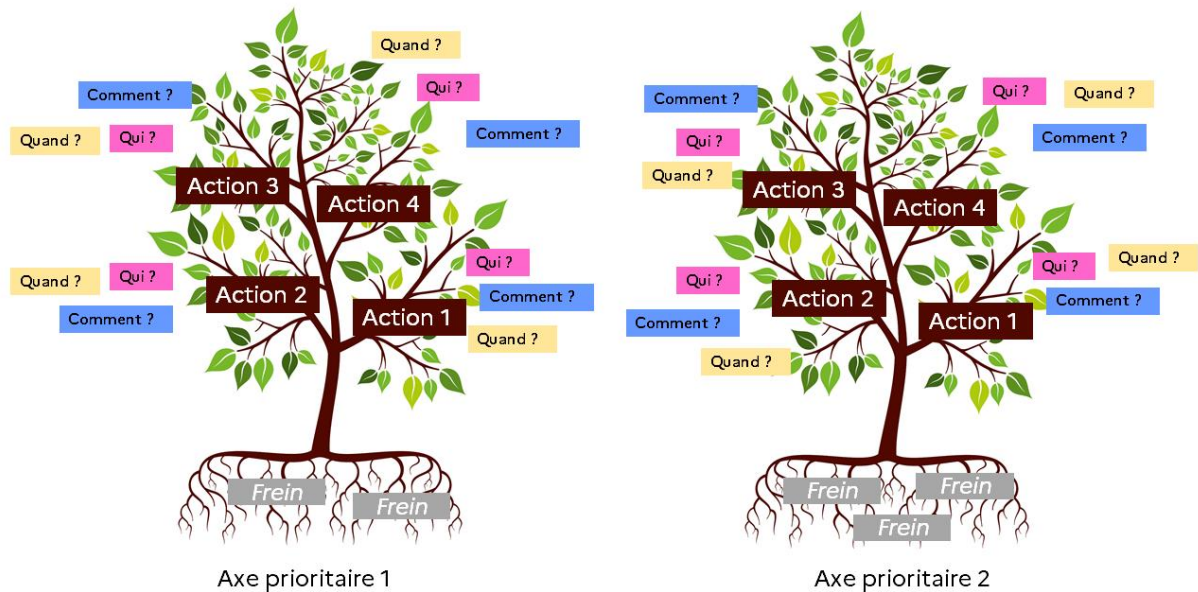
Quand ?
Comment ?
Qui ?
Quand ?
Qui ?
Comment ?
Action 3
Action 4
Quand ?
Qui ?
Qui ?
Comment ?
Action 2
Action 1
Comment ?
Quand ?
Frein
Frein

Axe prioritaire 1

Comment ?
Qui ?
Quand ?
Qui ?
Quand ?
Comment ?
Action 3
Action 4
Qui ?
Quand ?
Qui ?
Comment ?
Action 2
Action 1
Comment ?
Quand ?
Frein
Frein
Frein

Axe prioritaire 2